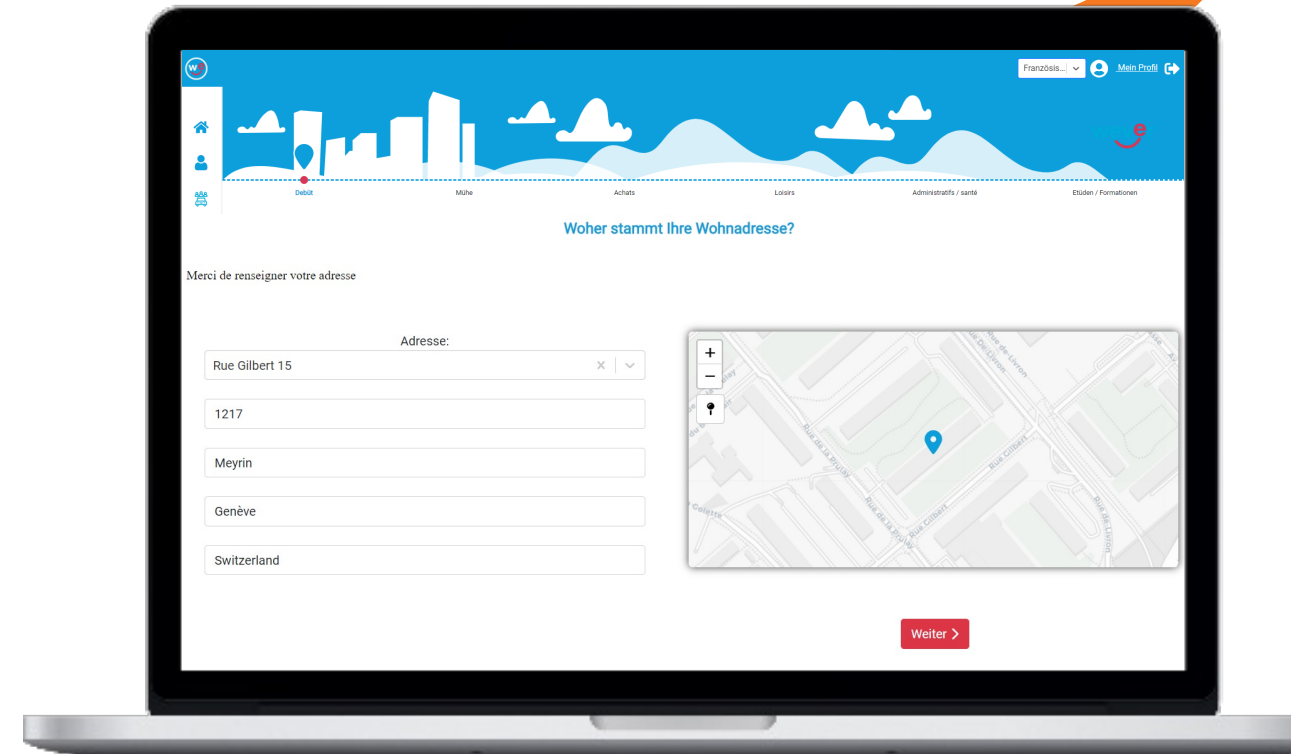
Französis... Mein Profil

Debüt
Mühe
Achats
Loisirs
Administratifs / santé
Etüden / Formationen

Woher stammt Ihre Wohnadresse?

Merci de renseigner votre adresse

Adresse:
Rue Gilbert 15
1217
Meyrin
Genève
Switzerland

+
−

Rue de la Prulay
Rue Gilbert
Rue Gilbert
Rue de Livron
Rue de Livron
Colette

Weiter